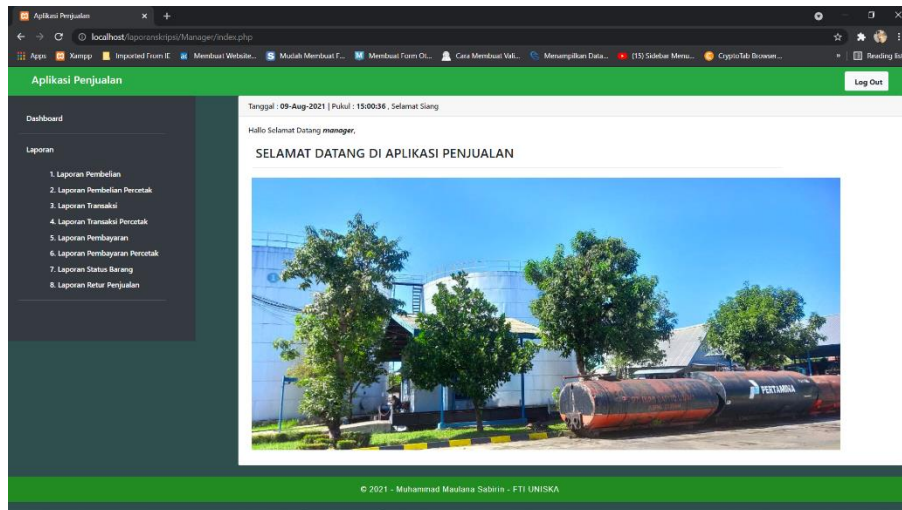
Aplikasi Penjualan × +
← → C ⓘ localhost/laporanskripsi/Manager/index.php
Apps Xampp Imported From IE Membuat Website... Mudah Membuat F... Membuat Form Ot... Cara Membuat Vali... Menampilkan Data... (15) Sidebar Menu... CryptoTab Browser... » Reading list

Aplikasi Penjualan
Log Out

Dashboard

Laporan

1. Laporan Pembelian
2. Laporan Pembelian Percetak
3. Laporan Transaksi
4. Laporan Transaksi Percetak
5. Laporan Pembayaran
6. Laporan Pembayaran Percetak
7. Laporan Status Barang
8. Laporan Retur Penjualan

Tanggal : **09-Aug-2021** | Pukul : **15:00:36** , Selamat Siang

Hallo Selamat Datang ***manager***,

SELAMAT DATANG DI APLIKASI PENJUALAN

PERTAMINA

© 2021 - Muhammad Maulana Sabirin - FTI UNISKA